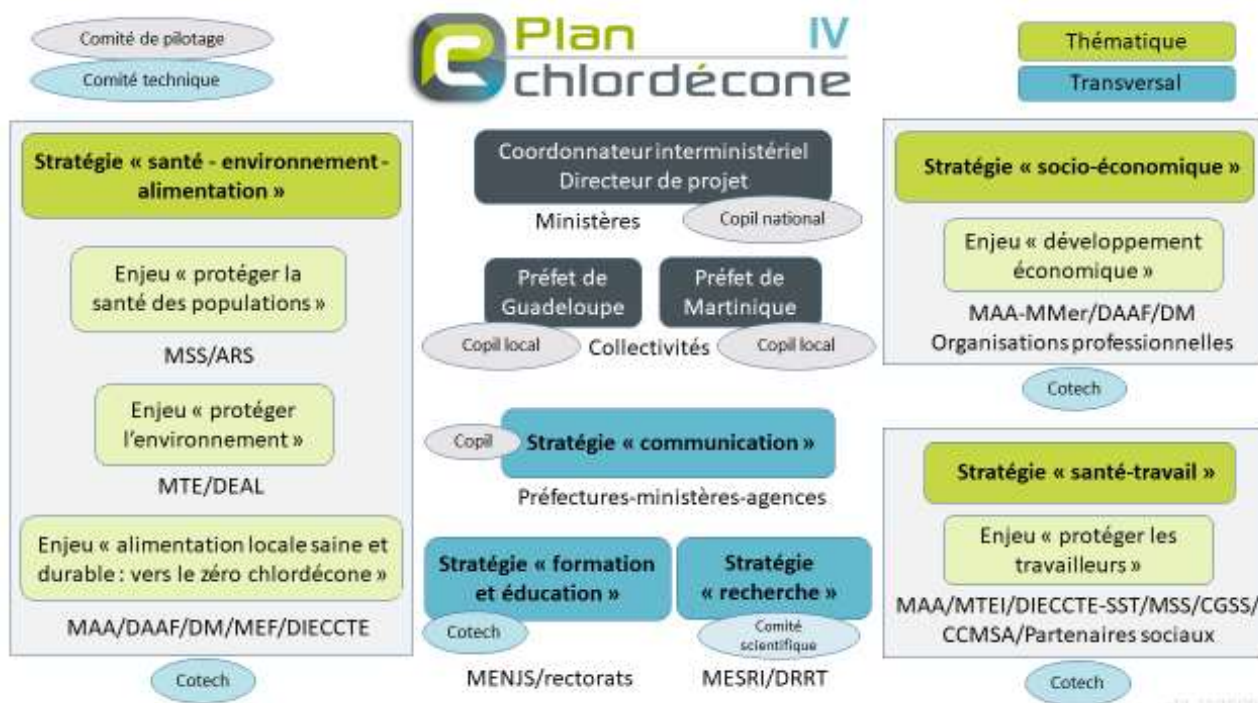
Comité de pilotage
Comité technique

Plan IV chlordécone

Thématique
Transversal

Stratégie « santé - environnement - alimentation »

Enjeu « protéger la santé des populations »

MSS/ARS

Enjeu « protéger l'environnement »

MTE/DEAL

Enjeu « alimentation locale saine et durable : vers le zéro chlordécone »

MAA/DAAF/DM/MEF/DIECCTE

Cotech

Coordonnateur interministériel
Directeur de projet

Ministères

Copil national

Préfet de Guadeloupe

Préfet de Martinique

Copil local

Collectivités

Copil local

Copil

Stratégie « communication »

Préfectures-ministères-agences

Stratégie « formation et éducation »

Cotech

MENJS/rectorats

Stratégie « recherche »

Comité scientifique

MESRI/DRRT

Stratégie « socio-économique »

Enjeu « développement économique »

MAA-MMer/DAAF/DM
Organisations professionnelles

Cotech

Stratégie « santé-travail »

Enjeu « protéger les travailleurs »

MAA/MTEI/DIECCTE-SST/MSS/CGSS/ CCMSA/Partenaires sociaux

Cotech